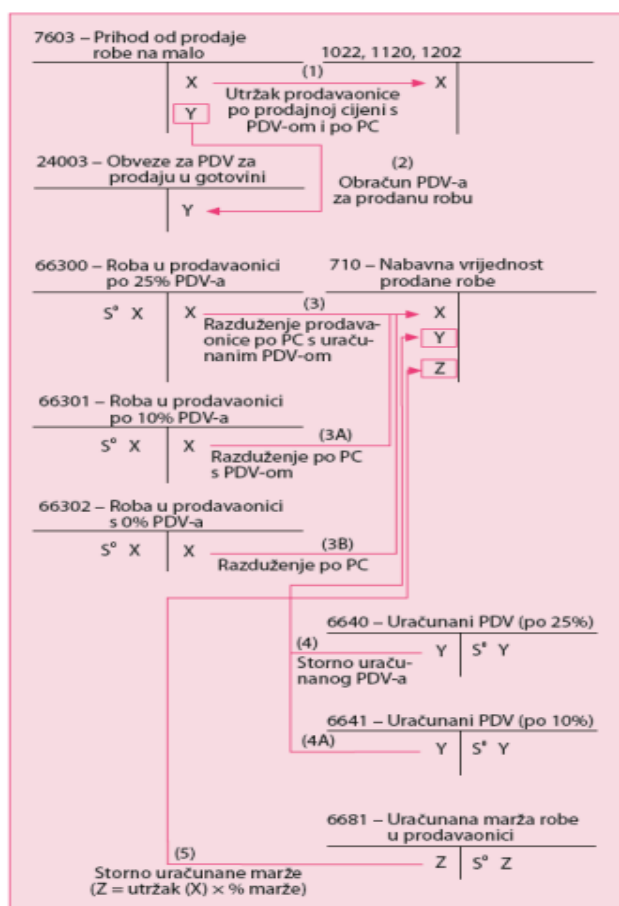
7603 – Prihod od prodaje robe na malo

1022, 1120, 1202

X

(1)

X

Utržak prodavaonice po prodajnoj cijeni s PDV-om i po PC

Y

24003 – Obveze za PDV za prodaju u gotovini

(2)
Obračun PDV-a za prodanu robu

Y

66300 – Roba u prodavaonici po 25% PDV-a

710 – Nabavna vrijednost prodane robe

S° X

X

(3)
Razduženje prodavaonice po PC s uračunanim PDV-om

X

Y

Z

66301 – Roba u prodavaonici po 10% PDV-a

S° X

X

(3A)
Razduženje po PC s PDV-om

66302 – Roba u prodavaonici s 0% PDV-a

S° X

X

(3B)
Razduženje po PC

6640 – Uračunani PDV (po 25%)

(4)
Storno uračunanog PDV-a

Y

S° Y

6641 – Uračunani PDV (po 10%)

(4A)

Y

S° Y

6681 – Uračunana marža robe u prodavaonici

(5)
Storno uračunane marže (Z = utržak (X) × % marže)

Z

S° Z